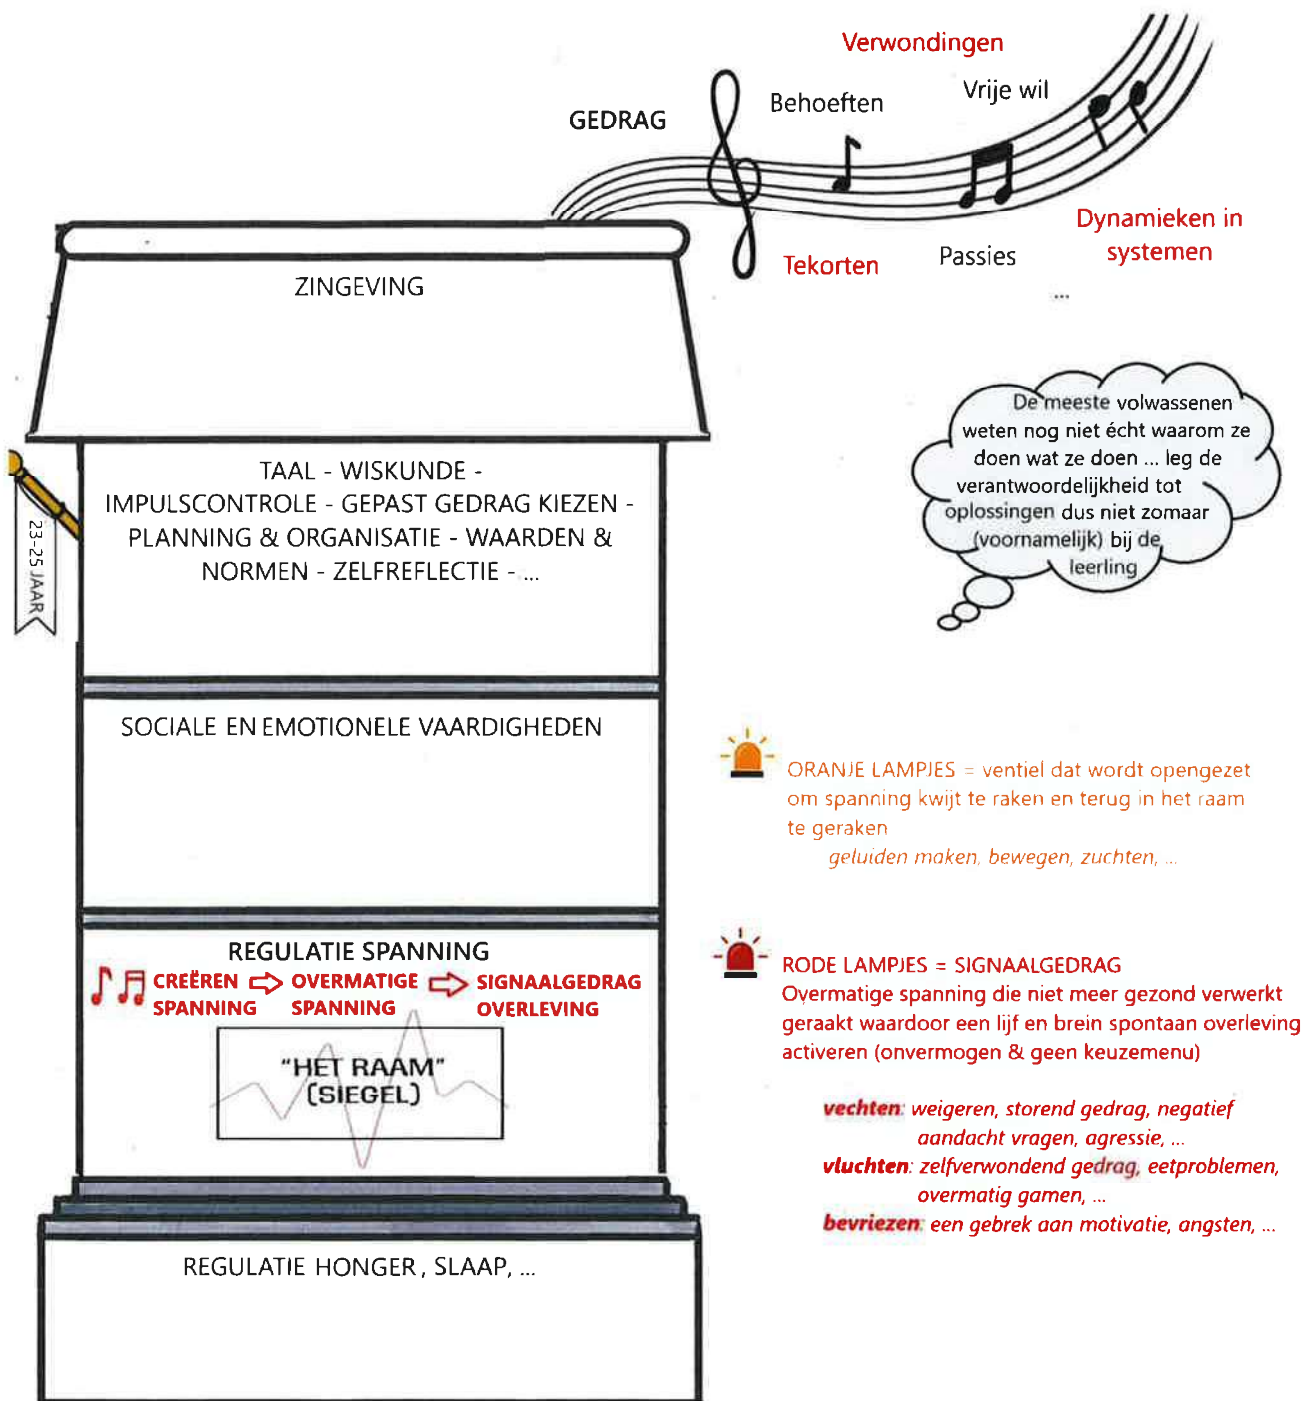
Verwondingen

GEDRAG

Behoeften

Vrije wil

Tekorten

Passies

Dynamieken in systemen

...

ZINGEVING

De meeste volwassenen weten nog niet écht waarom ze doen wat ze doen ... leg de verantwoordelijkheid tot oplossingen dus niet zomaar (voornamelijk) bij de leerling

23-25 JAAR

TAAL - WISKUNDE - IMPULSCONTROLE - GEPAST GEDRAG KIEZEN - PLANNING & ORGANISATIE - WAARDEN & NORMEN - ZELFREFLECTIE - ...

SOCIALE EN EMOTIONELE VAARDIGHEDEN

ORANJE LAMPJES = ventiel dat wordt opengezet om spanning kwijt te raken en terug in het raam te geraken

geluiden maken, bewegen, zuchten, ...

REGULATIE SPANNING

CREËREN SPANNING → OVERMATIGE SPANNING → SIGNAALGEDRAG OVERLEVING

"HET RAAM" (SIEGEL)

RODE LAMPJES = SIGNAALGEDRAG

Overmatige spanning die niet meer gezond verwerkt geraakt waardoor een lijf en brein spontaan overleving activeren (onvermogen & geen keuzemenu)

vechten: weigeren, storend gedrag, negatief aandacht vragen, agressie, ...

vluchten: zelfverwondend gedrag, eetproblemen, overmatig gamen, ...

bevriezen: een gebrek aan motivatie, angsten, ...

REGULATIE HONGER, SLAAP, ...